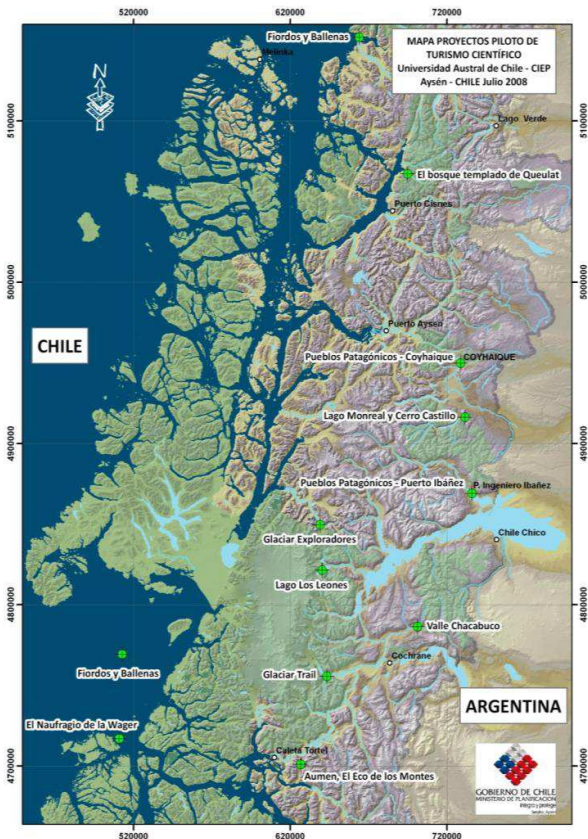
520000 620000 720000

MAPA PROYECTOS PILOTO DE TURISMO CIENTÍFICO
Universidad Austral de Chile - CIEP
Aysén - CHILE Julio 2008

Fiordos y Ballenas
Melinka
N
5100000
Lago Verde
El bosque templado de Queulat
Puerto Cisnes
5000000
CHILE
Puerto Aysén
Pueblos Patagónicos - Coyhaique
COYHAIQUE
Lago Monreal y Cerro Castillo
4900000
Pueblos Patagónicos - Puerto Ibáñez
P. Ingeniero Ibañez
Glaciar Exploradores
Chile Chico
Lago Los Leones
4800000
Valle Chacabuco
Fiordos y Ballenas
Cochrane
Glaciar Trail
ARGENTINA
El Naufragio de la Wager
Caleta Tortel
Aumen, El Eco de los Montes
4700000
GOBIERNO DE CHILE
MINISTERIO DE PLANIFICACION
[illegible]

520000 620000 720000